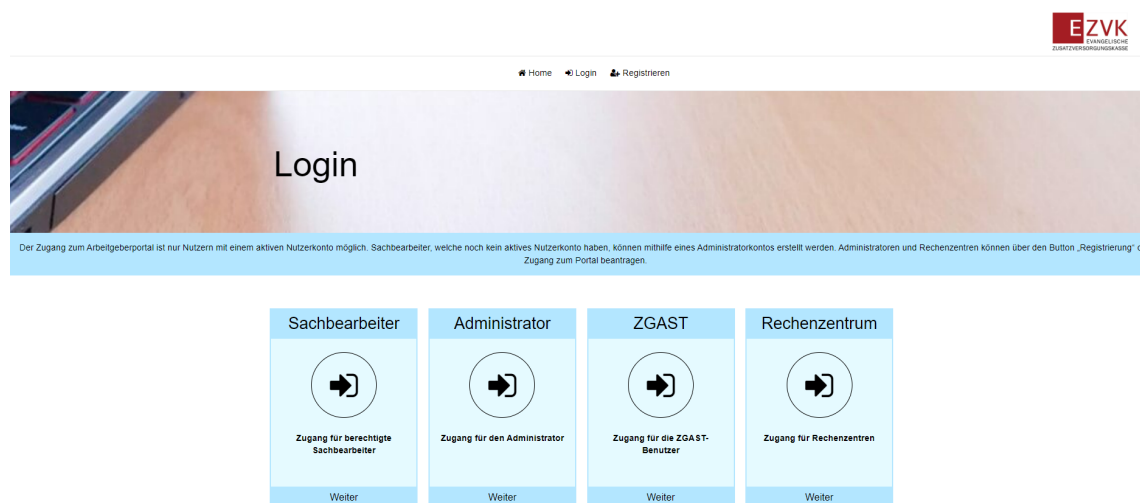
EZVK
EVANGELISCHE ZUSATZVERSORGUNGSKASSE

Home Login Registrieren

Login

Der Zugang zum Arbeitgeberportal ist nur Nutzern mit einem aktiven Nutzerkonto möglich. Sachbearbeiter, welche noch kein aktives Nutzerkonto haben, können mithilfe eines Administratorkontos erstellt werden. Administratoren und Rechenzentren können über den Button „Registrierung" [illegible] Zugang zum Portal beantragen.

Sachbearbeiter

Zugang für berechtigte Sachbearbeiter

Weiter

Administrator

Zugang für den Administrator

Weiter

ZGAST

Zugang für die ZGAST-Benutzer

Weiter

Rechenzentrum

Zugang für Rechenzentren

Weiter